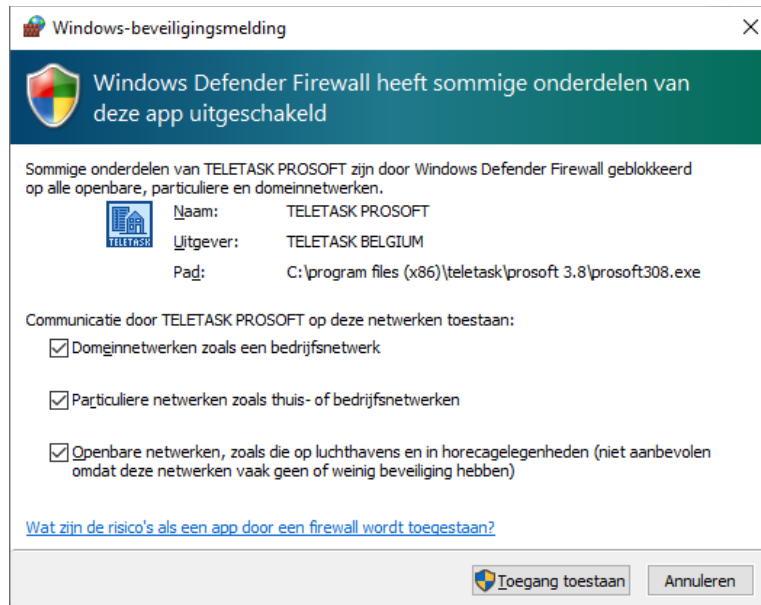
Windows-beveiligingsmelding

Windows Defender Firewall heeft sommige onderdelen van deze app uitgeschakeld

Sommige onderdelen van TELETASK PROSOFT zijn door Windows Defender Firewall geblokkeerd op alle openbare, particuliere en domeinnetwerken.

TELETASK

| Naam: | TELETASK PROSOFT |
|---|---|
| Uitgever: | TELETASK BELGIUM |
| Pad: | C:\program files (x86)\teletask\prosoft 3.8\prosoft308.exe |

Communicatie door TELETASK PROSOFT op deze netwerken toestaan:

Domeinnetwerken zoals een bedrijfsnetwerk

Particuliere netwerken zoals thuis- of bedrijfsnetwerken

Openbare netwerken, zoals die op luchthavens en in horecagelegenheden (niet aanbevolen omdat deze netwerken vaak geen of weinig beveiliging hebben)

Wat zijn de risico's als een app door een firewall wordt toegestaan?

Toegang toestaan Annuleren